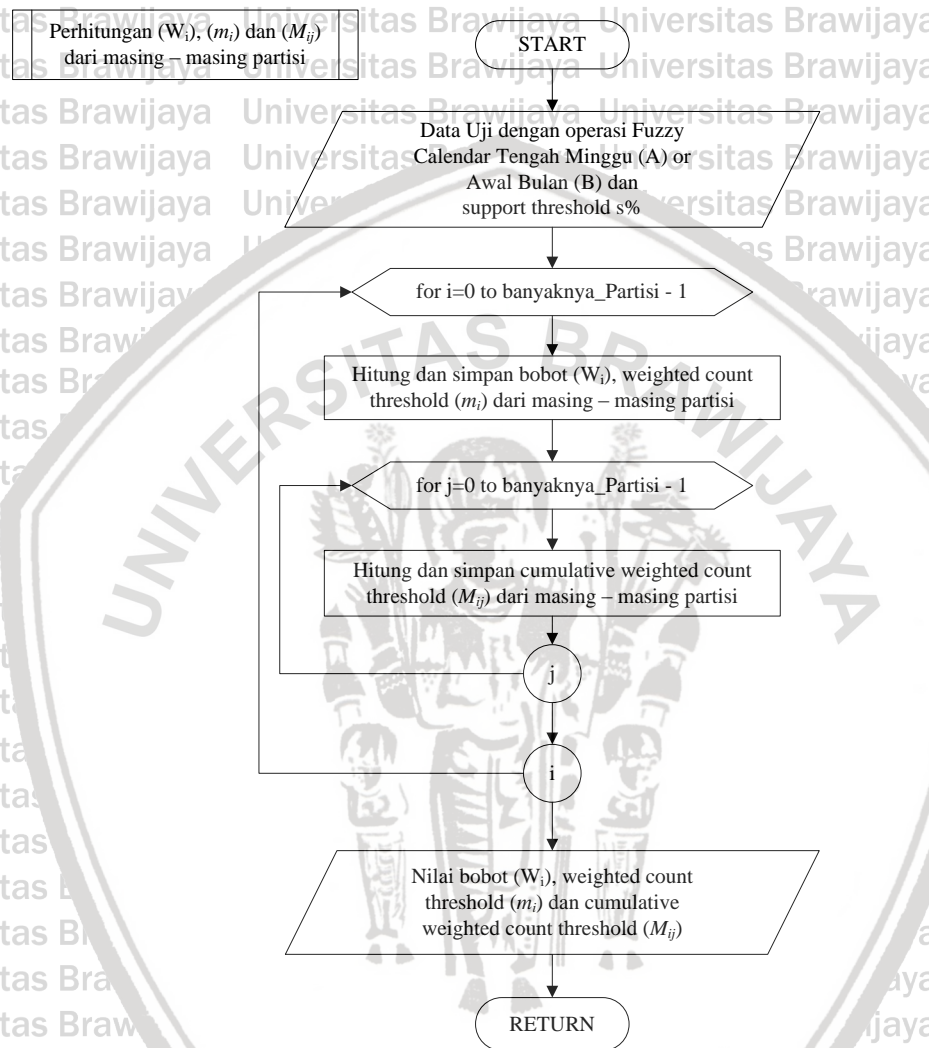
Perhitungan (W$_i$), ($m_i$) dan ($M_{ij}$) dari masing – masing partisi

START

Data Uji dengan operasi Fuzzy Calendar Tengah Minggu (A) or Awal Bulan (B) dan support threshold s%

for i=0 to banyaknya_Partisi - 1

Hitung dan simpan bobot (W$_i$), weighted count threshold ($m_i$) dari masing – masing partisi

for j=0 to banyaknya_Partisi - 1

Hitung dan simpan cumulative weighted count threshold ($M_{ij}$) dari masing – masing partisi

j

i

Nilai bobot (W$_i$), weighted count threshold ($m_i$) dan cumulative weighted count threshold ($M_{ij}$)

RETURN